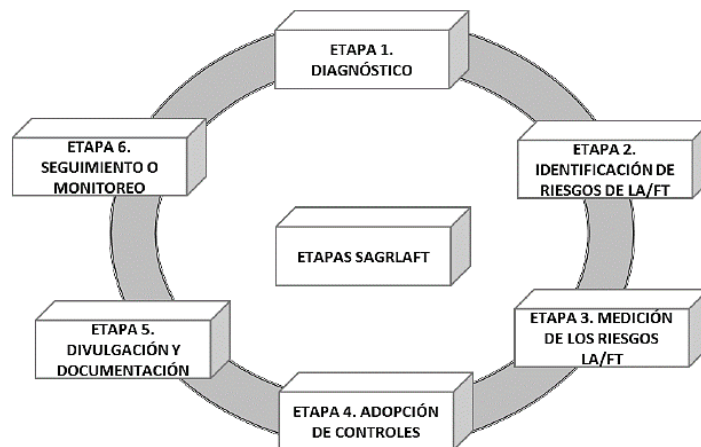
ETAPA 1. DIAGNÓSTICO

ETAPA 2. IDENTIFICACIÓN DE RIESGOS DE LA/FT

ETAPA 3. MEDICIÓN DE LOS RIESGOS LA/FT

ETAPA 4. ADOPCIÓN DE CONTROLES

ETAPA 5. DIVULGACIÓN Y DOCUMENTACIÓN

ETAPA 6. SEGUIMIENTO O MONITOREO

ETAPAS SAGRLAFT